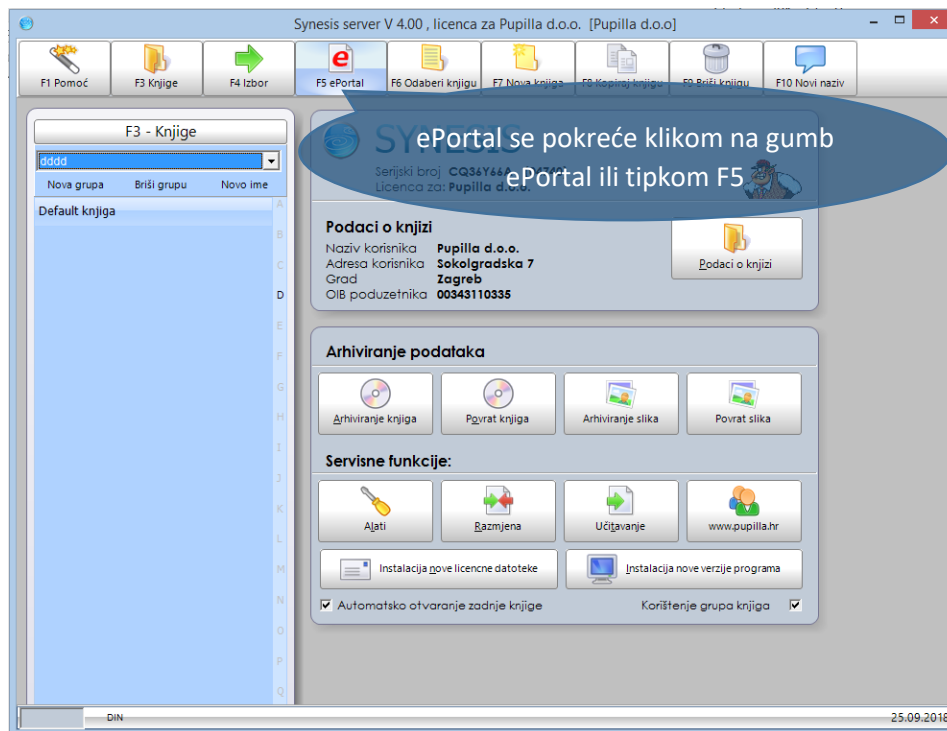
Synesis server V 4.00 , licenca za Pupilla d.o.o. [Pupilla d.o.o]

F1 Pomoć
F3 Knjige
F4 Izbor
F5 ePortal
F6 Odaberi knjigu
F7 Nova knjiga
F8 Kopiraj knjigu
F9 Briši knjigu
F10 Novi naziv

F3 - Knjige
dddd
Nova grupa
Briši grupu
Novo ime
Default knjiga

A
B
C
D
E
F
G
H
I
J
K
L
M
N
O
P
Q

SYNESIS
Serijski broj CQ36Y66A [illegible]
Licenca za: Pupilla d.o.o.

ePortal se pokreće klikom na gumb ePortal ili tipkom F5

Podaci o knjizi
Naziv korisnika Pupilla d.o.o.
Adresa korisnika Sokolgradska 7
Grad Zagreb
OIB poduzetnika 00343110335

Podaci o knjizi

Arhiviranje podataka
Arhiviranje knjiga
Povrat knjiga
Arhiviranje slika
Povrat slika

Servisne funkcije:
Alati
Razmjena
Učitavanje
www.pupilla.hr
Instalacija nove licencne datoteke
Instalacija nove verzije programa

Automatsko otvaranje zadnje knjige
Korištenje grupa knjiga

DIN
25.09.2018